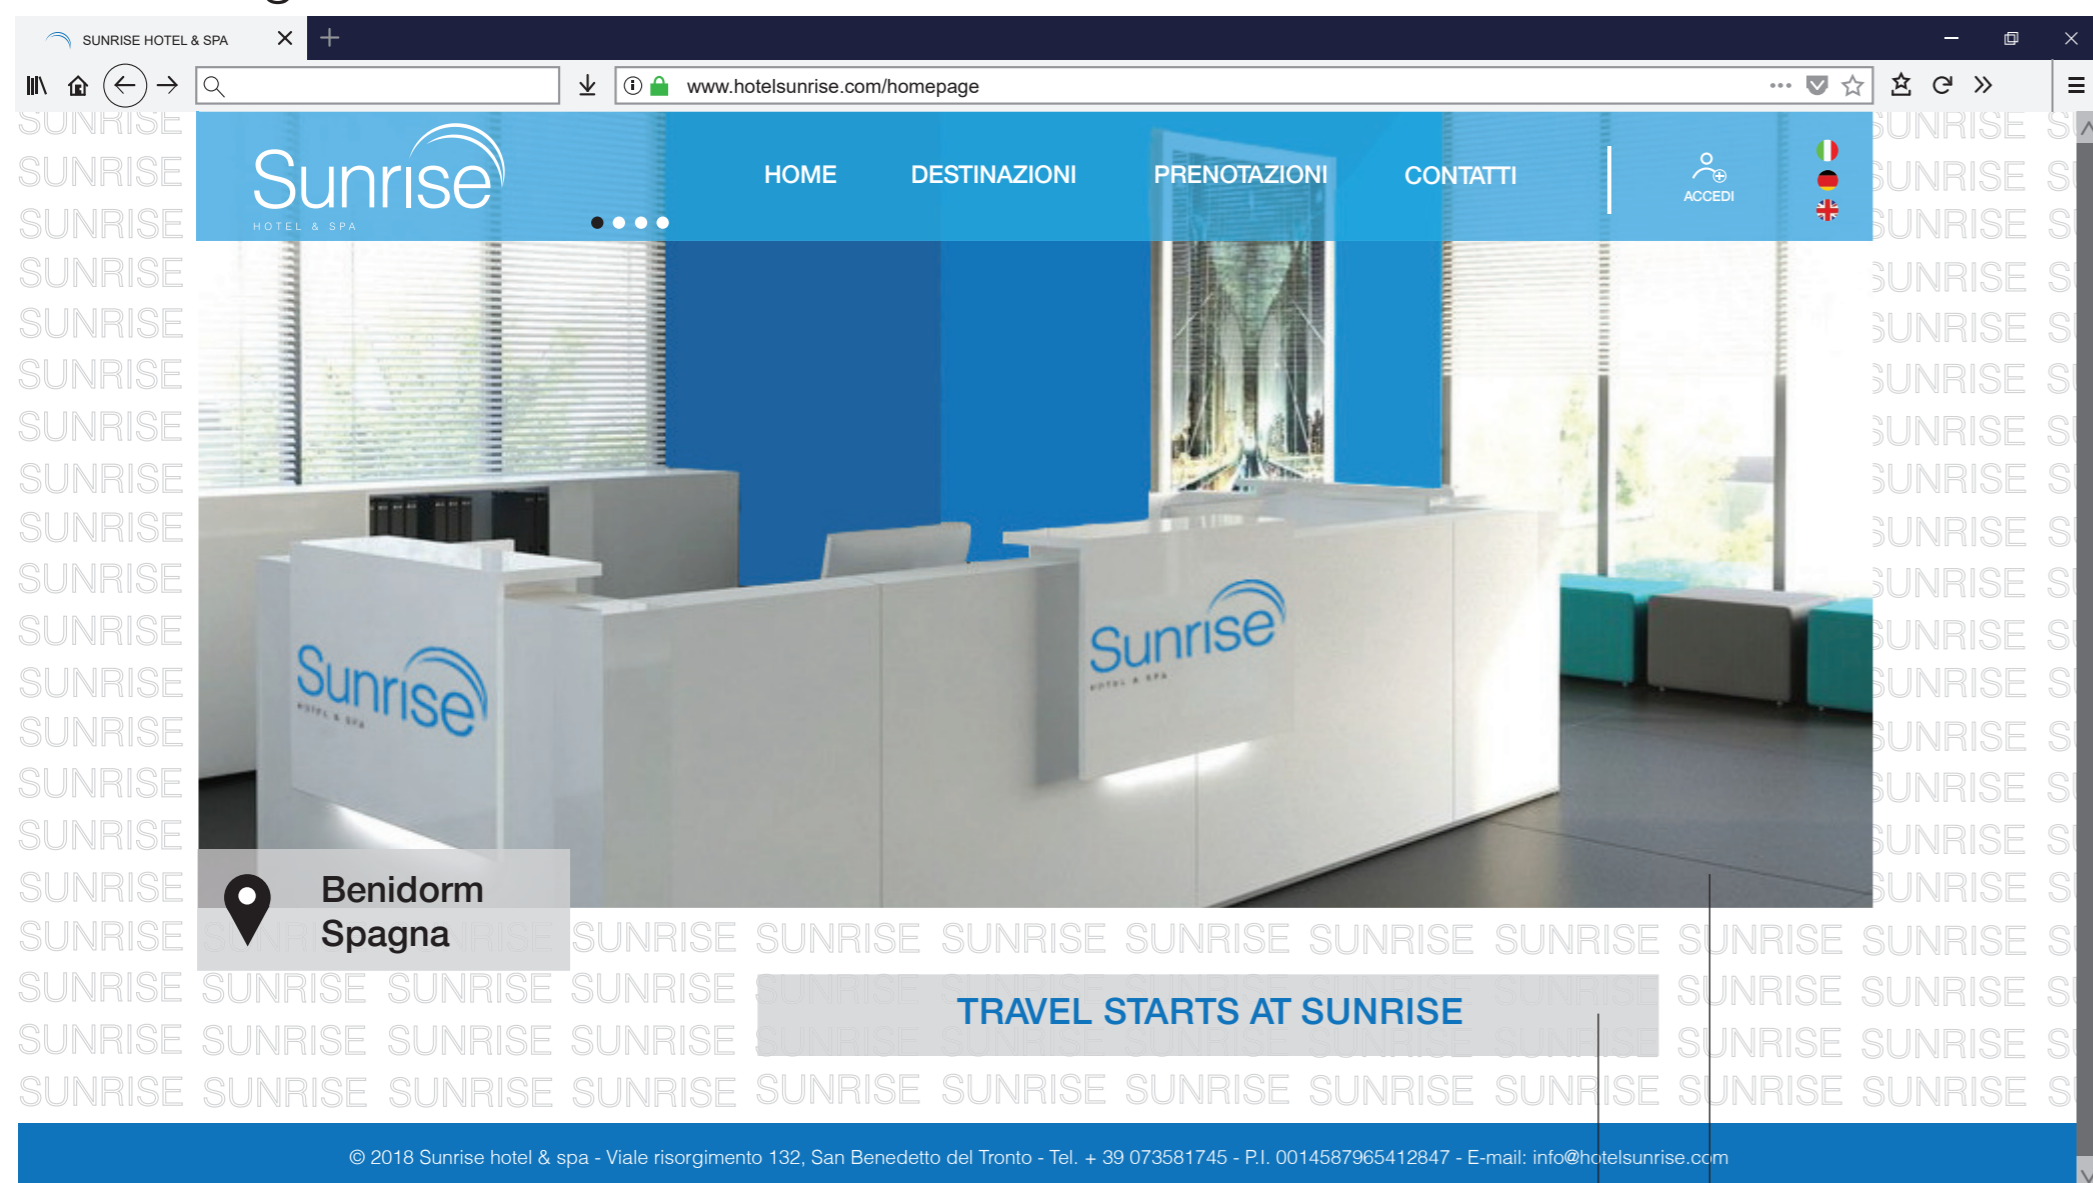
SUNRISE HOTEL & SPA

www.hotelsunrise.com/homepage

Sunrise
HOTEL & SPA

HOME DESTINAZIONI PRENOTAZIONI CONTATTI

ACCEDI

Sunrise
HOTEL & SPA

Sunrise
HOTEL & SPA

Benidorm
Spagna

TRAVEL STARTS AT SUNRISE

© 2018 Sunrise hotel & spa - Viale risorgimento 132, San Benedetto del Tronto - Tel. + 39 073581745 - P.I. 0014587965412847 - E-mail: info@hotelsunrise.com